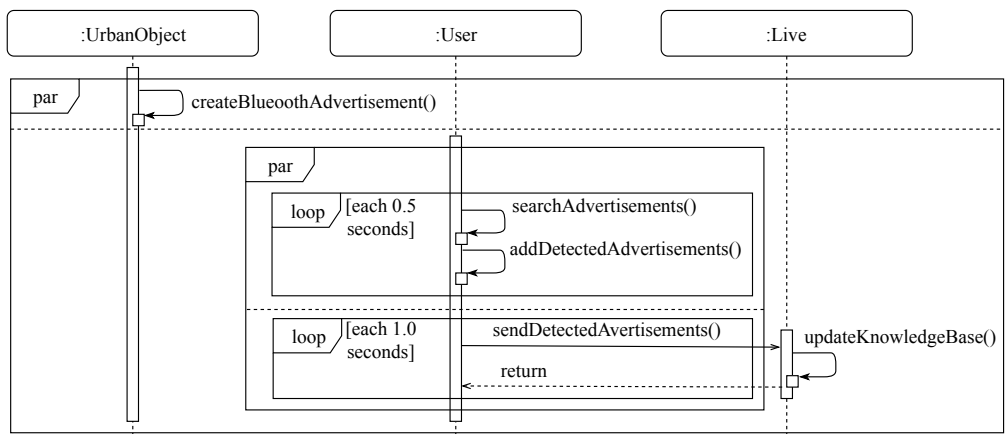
:UrbanObject

:User

:Live

par

createBlueoothAdvertisement()

par

loop [each 0.5 seconds]

searchAdvertisements()

addDetectedAdvertisements()

loop [each 1.0 seconds]

sendDetectedAvertisements()

updateKnowledgeBase()

return